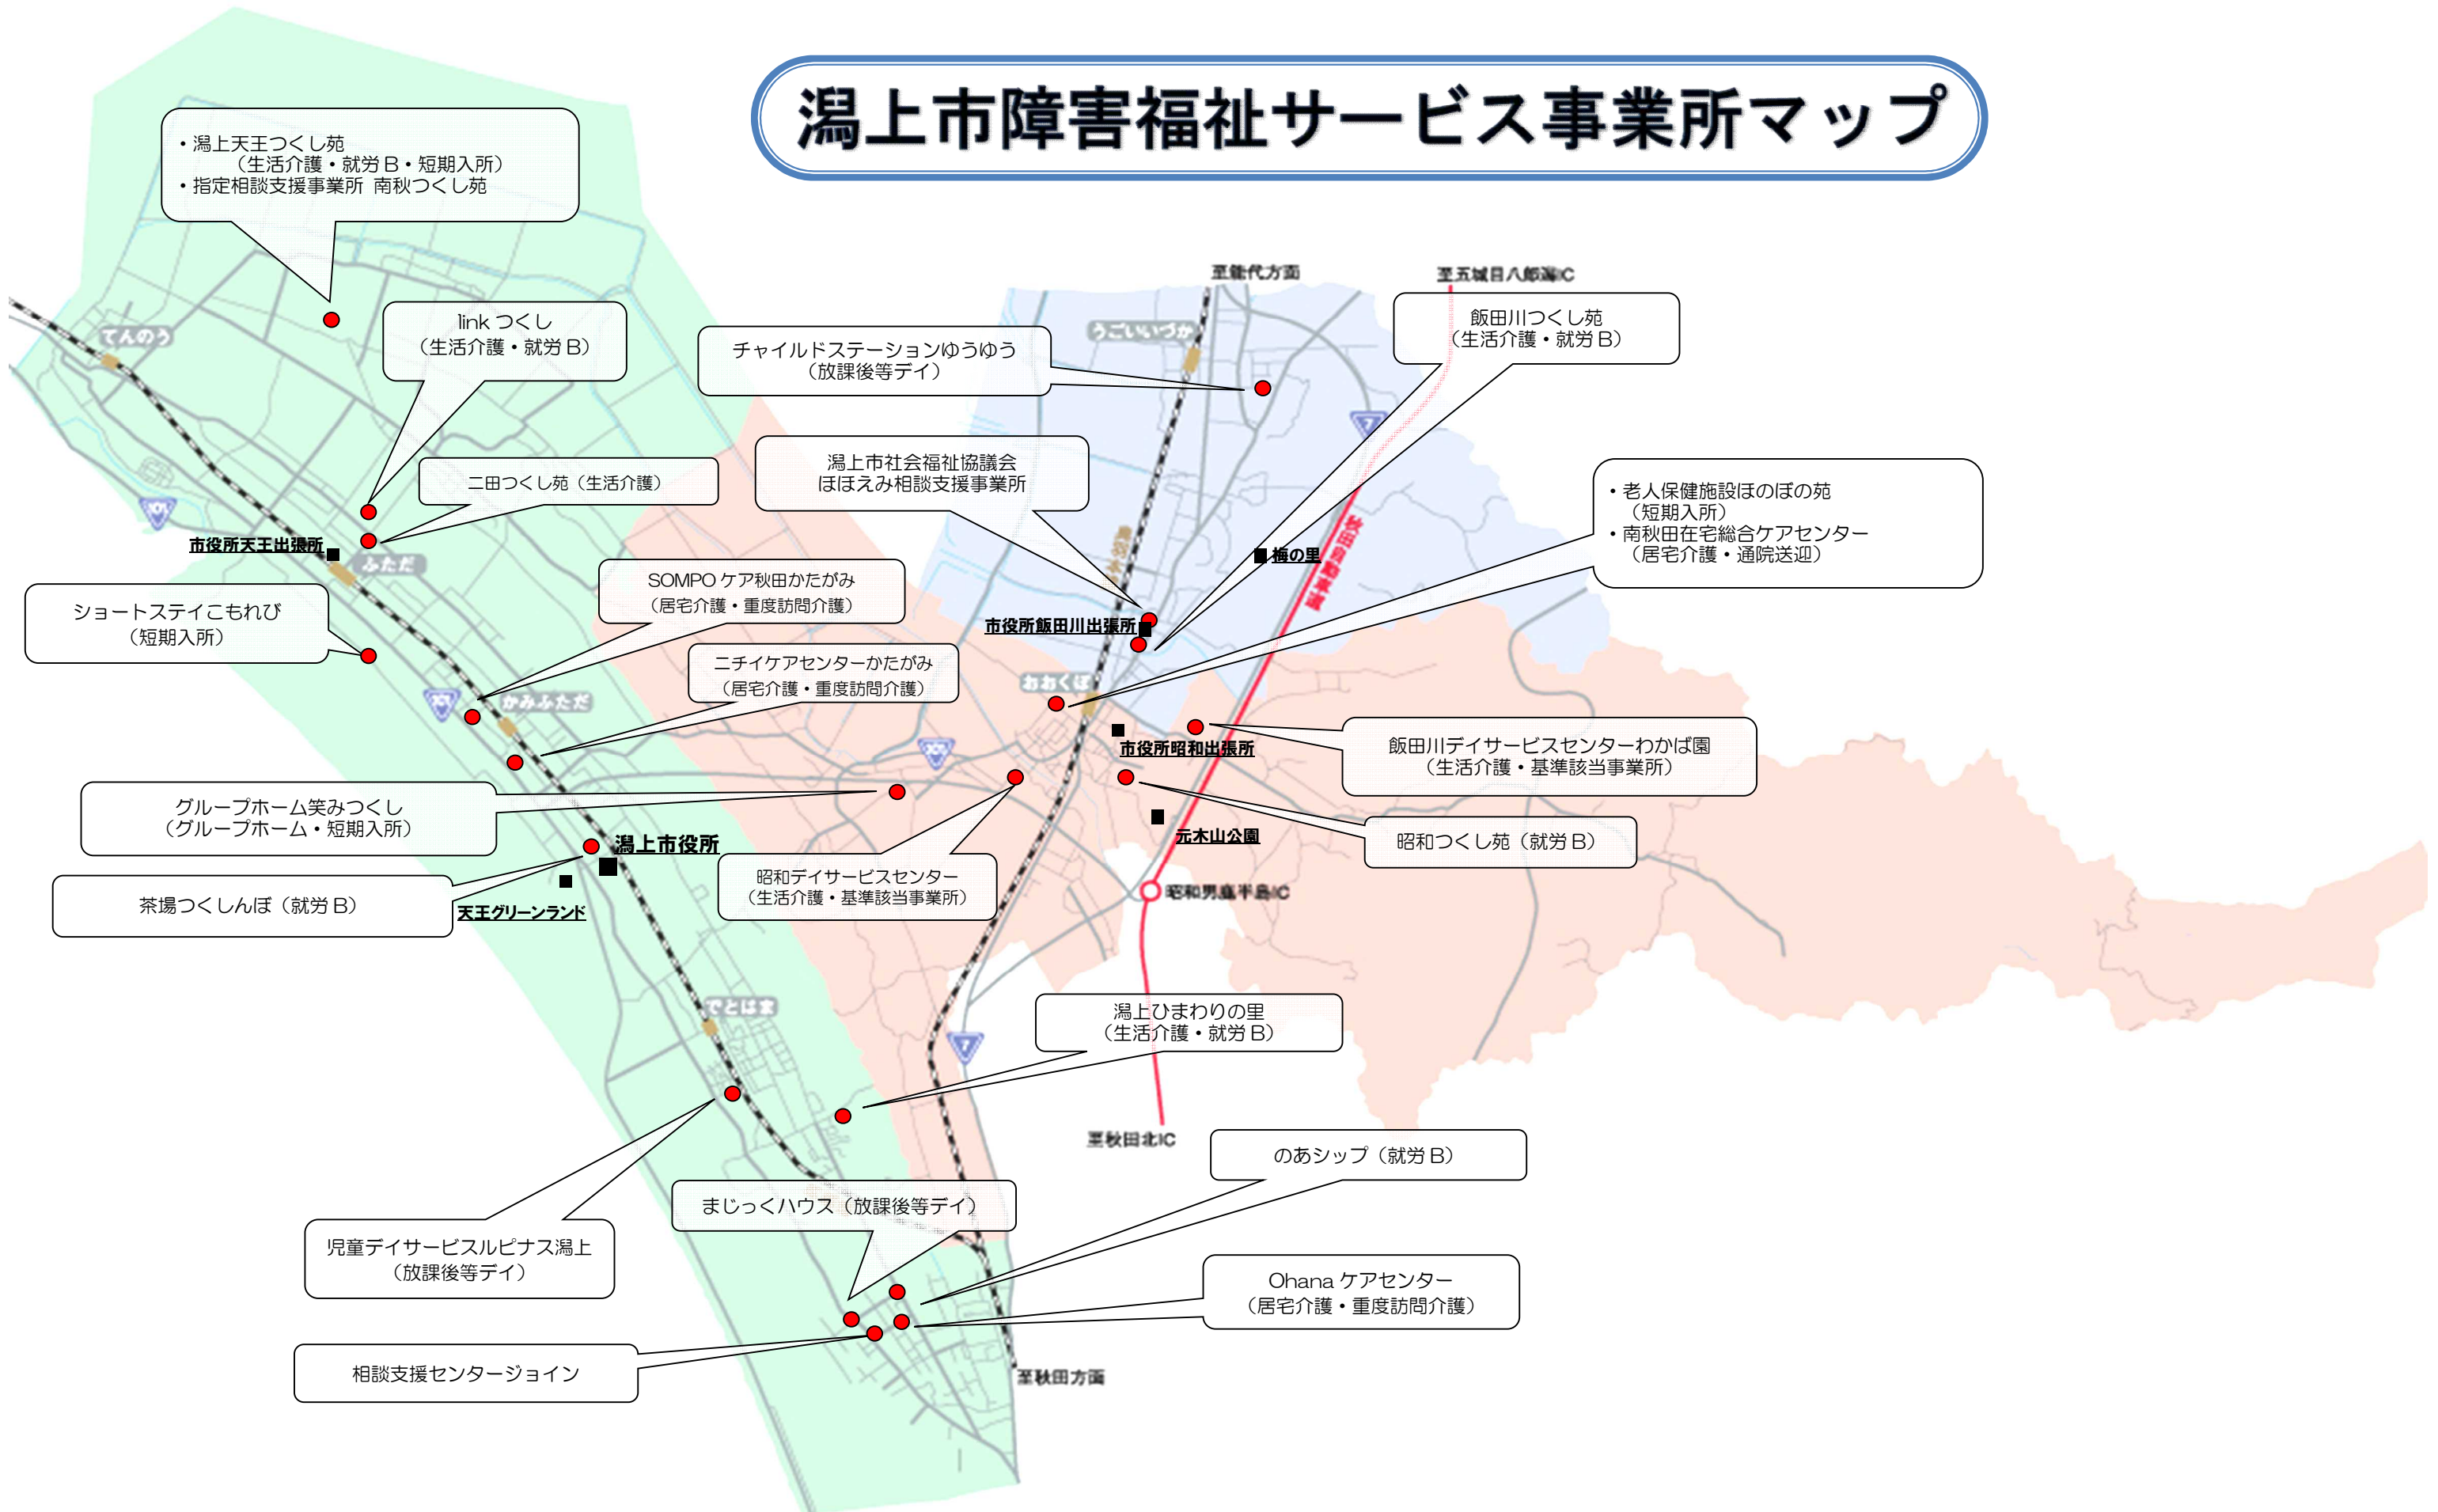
潟上市障害福祉サービス事業所マップ

・潟上天王つくし苑
（生活介護・就労Ｂ・短期入所）
・指定相談支援事業所 南秋つくし苑

link つくし
（生活介護・就労 B）

チャイルドステーションゆうゆう
（放課後等デイ）

至能代方面

至五城目八郎潟IC

飯田川つくし苑
（生活介護・就労 B）

てんのう

うごいいづか

二田つくし苑（生活介護）

潟上市社会福祉協議会
ほほえみ相談支援事業所

・老人保健施設ほのぼの苑
（短期入所）
・南秋田在宅総合ケアセンター
（居宅介護・通院送迎）

市役所天王出張所

ふただ

梅の里

秋田自動車道

ショートステイこもれび
（短期入所）

SOMPO ケア秋田かたがみ
（居宅介護・重度訪問介護）

市役所飯田川出張所

ニチイケアセンターかたがみ
（居宅介護・重度訪問介護）

おおくぼ

かみふただ

市役所昭和出張所

飯田川デイサービスセンターわかば園
（生活介護・基準該当事業所）

グループホーム笑みつくし
（グループホーム・短期入所）

潟上市役所

昭和つくし苑（就労 B）

元木山公園

茶場つくしんぼ（就労 B）

天王グリーンランド

昭和デイサービスセンター
（生活介護・基準該当事業所）

昭和男鹿半島IC

でとはま

潟上ひまわりの里
（生活介護・就労 B）

至秋田北IC

のあシップ（就労 B）

まじっくハウス（放課後等デイ）

児童デイサービスルピナス潟上
（放課後等デイ）

Ohana ケアセンター
（居宅介護・重度訪問介護）

相談支援センタージョイン

至秋田方面